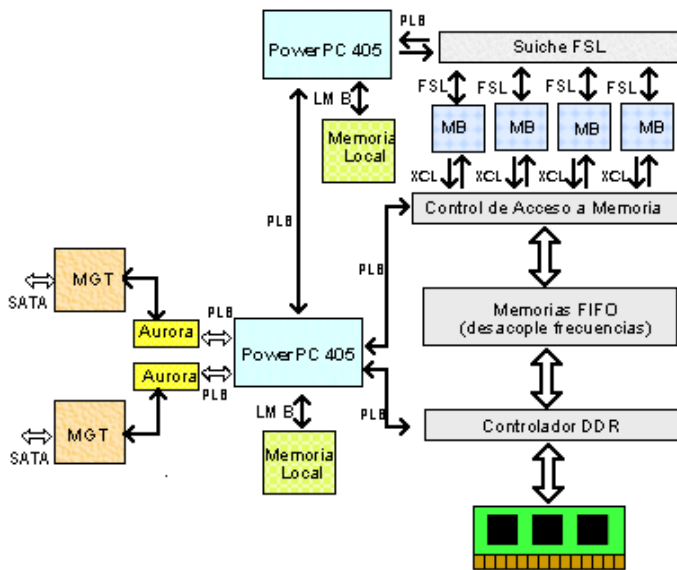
PowerPC 405

PLB

Suiche FSL

LMB

Memoria Local

FSL FSL FSL FSL

MB MB MB MB

XCL XCL XCL XCL

PLB

Control de Acceso a Memoria

PLB

MGT

SATA

Aurora

PLB

PowerPC 405

Memorias FIFO (desacople frecuencias)

Aurora

PLB

LMB

PLB

Controlador DDR

MGT

SATA

Memoria Local